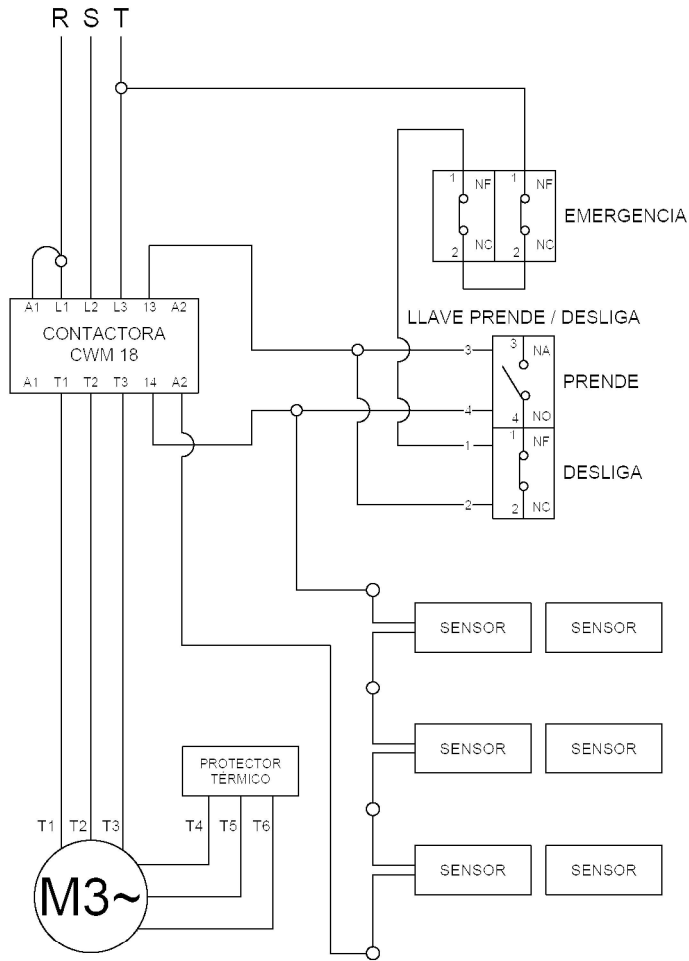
R S T

1 NF 1 NF
2 NC 2 NC
EMERGENCIA

A1 L1 L2 L3 13 A2
CONTACTORA
CWM 18
A1 T1 T2 T3 14 A2

LLAVE PRENDE / DESLIGA

3 3 NA
PRENDE
4 4 NO
1 1 NF
DESLIGA
2 2 NC

SENSOR SENSOR
SENSOR SENSOR
SENSOR SENSOR

PROTECTOR TÉRMICO

T1 T2 T3 T4 T5 T6

M3~